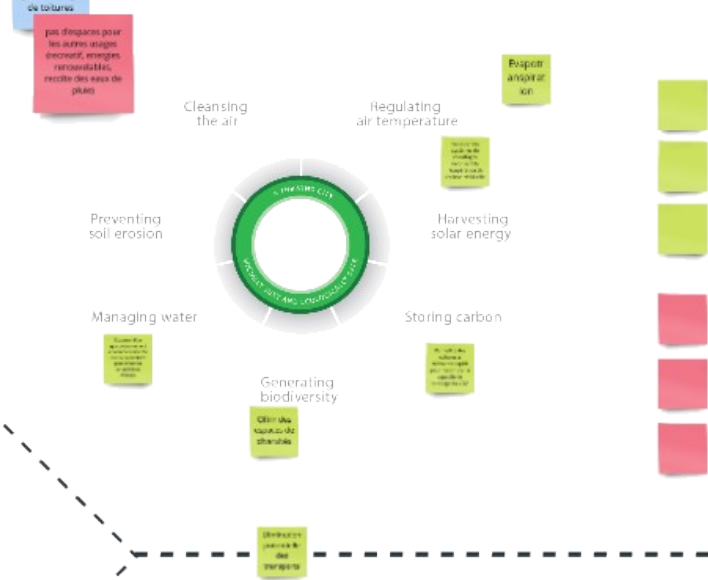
de toitures

pas d'espaces pour les autres usages (recrutif, energies renouvelables, recolte des eaux de pluies

Cleansing the air

Regulating air temperature

Evapotranspiration

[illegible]

A THRIVING CITY

SOCIALLY JUST AND ECOLOGICALLY SAFE

Preventing soil erosion

Harvesting solar energy

Managing water

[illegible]

Storing carbon

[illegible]

Generating biodiversity

Offrir des espaces de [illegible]

Diminution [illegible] des transports